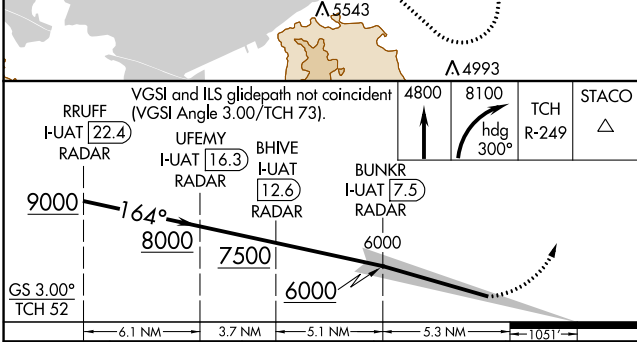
5543

4993

VGSI and ILS glidepath not coincident (VGSI Angle 3.00/TCH 73).

| 4800 | 8100 hdg 300° | TCH R-249 | STACO △ |
|---|---|---|---|

RRUFF
I-UAT 22.4
RADAR

UFEMY
I-UAT 16.3
RADAR

BHIVE
I-UAT
12.6
RADAR

BUNKR
I-UAT 7.5
RADAR

9000

164°

8000

7500

6000

6000

GS 3.00°
TCH 52

6.1 NM

3.7 NM

5.1 NM

5.3 NM

1051'